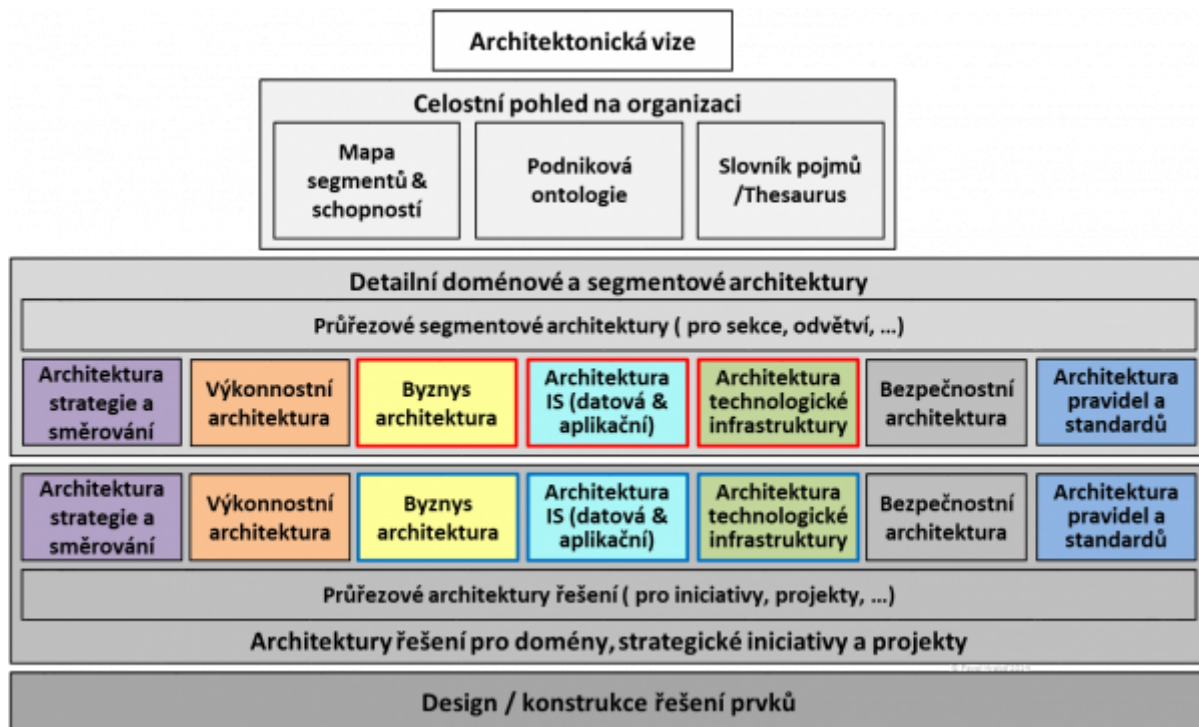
Architektonická vize

Celostní pohled na organizaci

Mapa segmentů & schopností

Podniková ontologie

Slovník pojmů /Thesaurus

Detailní doménové a segmentové architektury

Průřezové segmentové architektury ( pro sekce, odvětví, …)

Architektura strategie a směrování

Výkonnostní architektura

Byznys architektura

Architektura IS (datová & aplikační)

Architektura technologické infrastruktury

Bezpečnostní architektura

Architektura pravidel a standardů

Architektura strategie a směrování

Výkonnostní architektura

Byznys architektura

Architektura IS (datová & aplikační)

Architektura technologické infrastruktury

Bezpečnostní architektura

Architektura pravidel a standardů

Průřezové architektury řešení ( pro iniciativy, projekty, …)

Architektury řešení pro domény, strategické iniciativy a projekty

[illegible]

Design / konstrukce řešení prvků